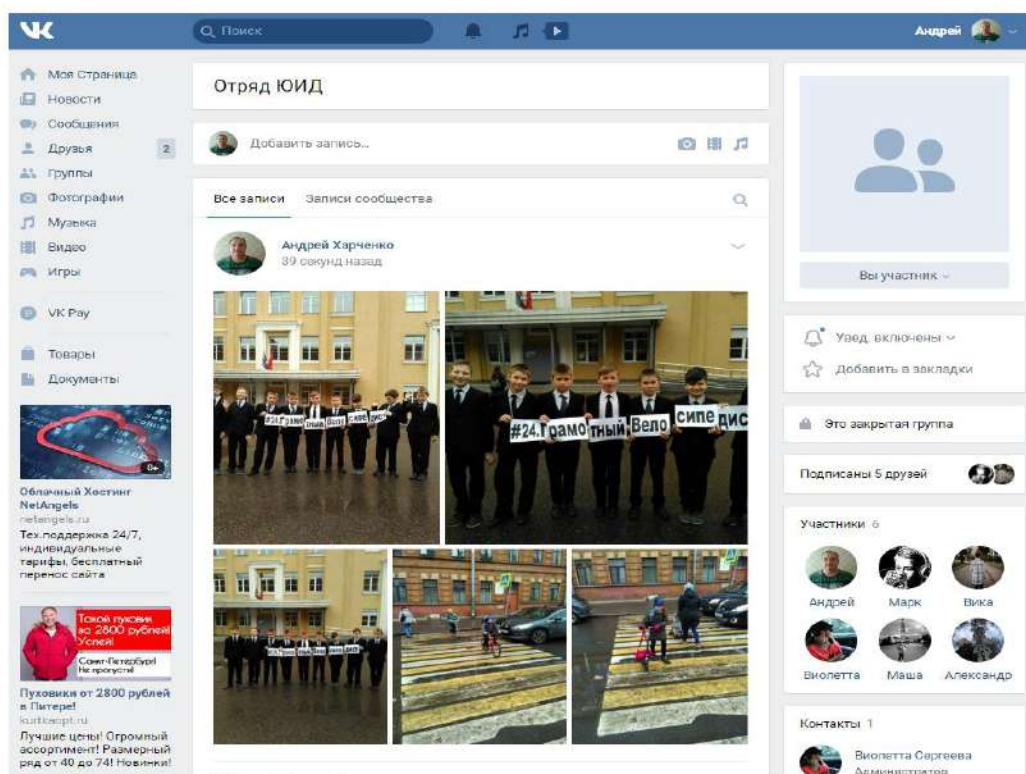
VK

Поиск

Андрей

Моя Страница
Новости
Сообщения
Друзья 2
Группы
Фотографии
Музыка
Видео
Игры

VK Pay

Товары
Документы

Облачный Хостинг NetAngels
netangels.ru
Тех.поддержка 24/7, индивидуальные тарифы, бесплатный перенос сайта

Такой пуховик за 2800 рублей! Успей!
Санкт-Петербург! Не пропусти!

Пуховики от 2800 рублей в Питере!
kurtkaopt.ru
Лучшие цены! Огромный ассортимент! Размерный ряд от 40 до 74! Новинки!

Отряд ЮИД

Добавить запись...

Все записи Записи сообщества

Андрей Харченко
39 секунд назад

#24.Грамо тный Вело сипе дист

#24.Грамо тный Вело сипе дис

Вы участник

Увед. включены
Добавить в закладки

Это закрытая группа

Подписаны 5 друзей

Участники 6
Андрей Марк Вика
Виолетта Маша Александр

Контакты 1
Виолетта Сергеева
Администратор